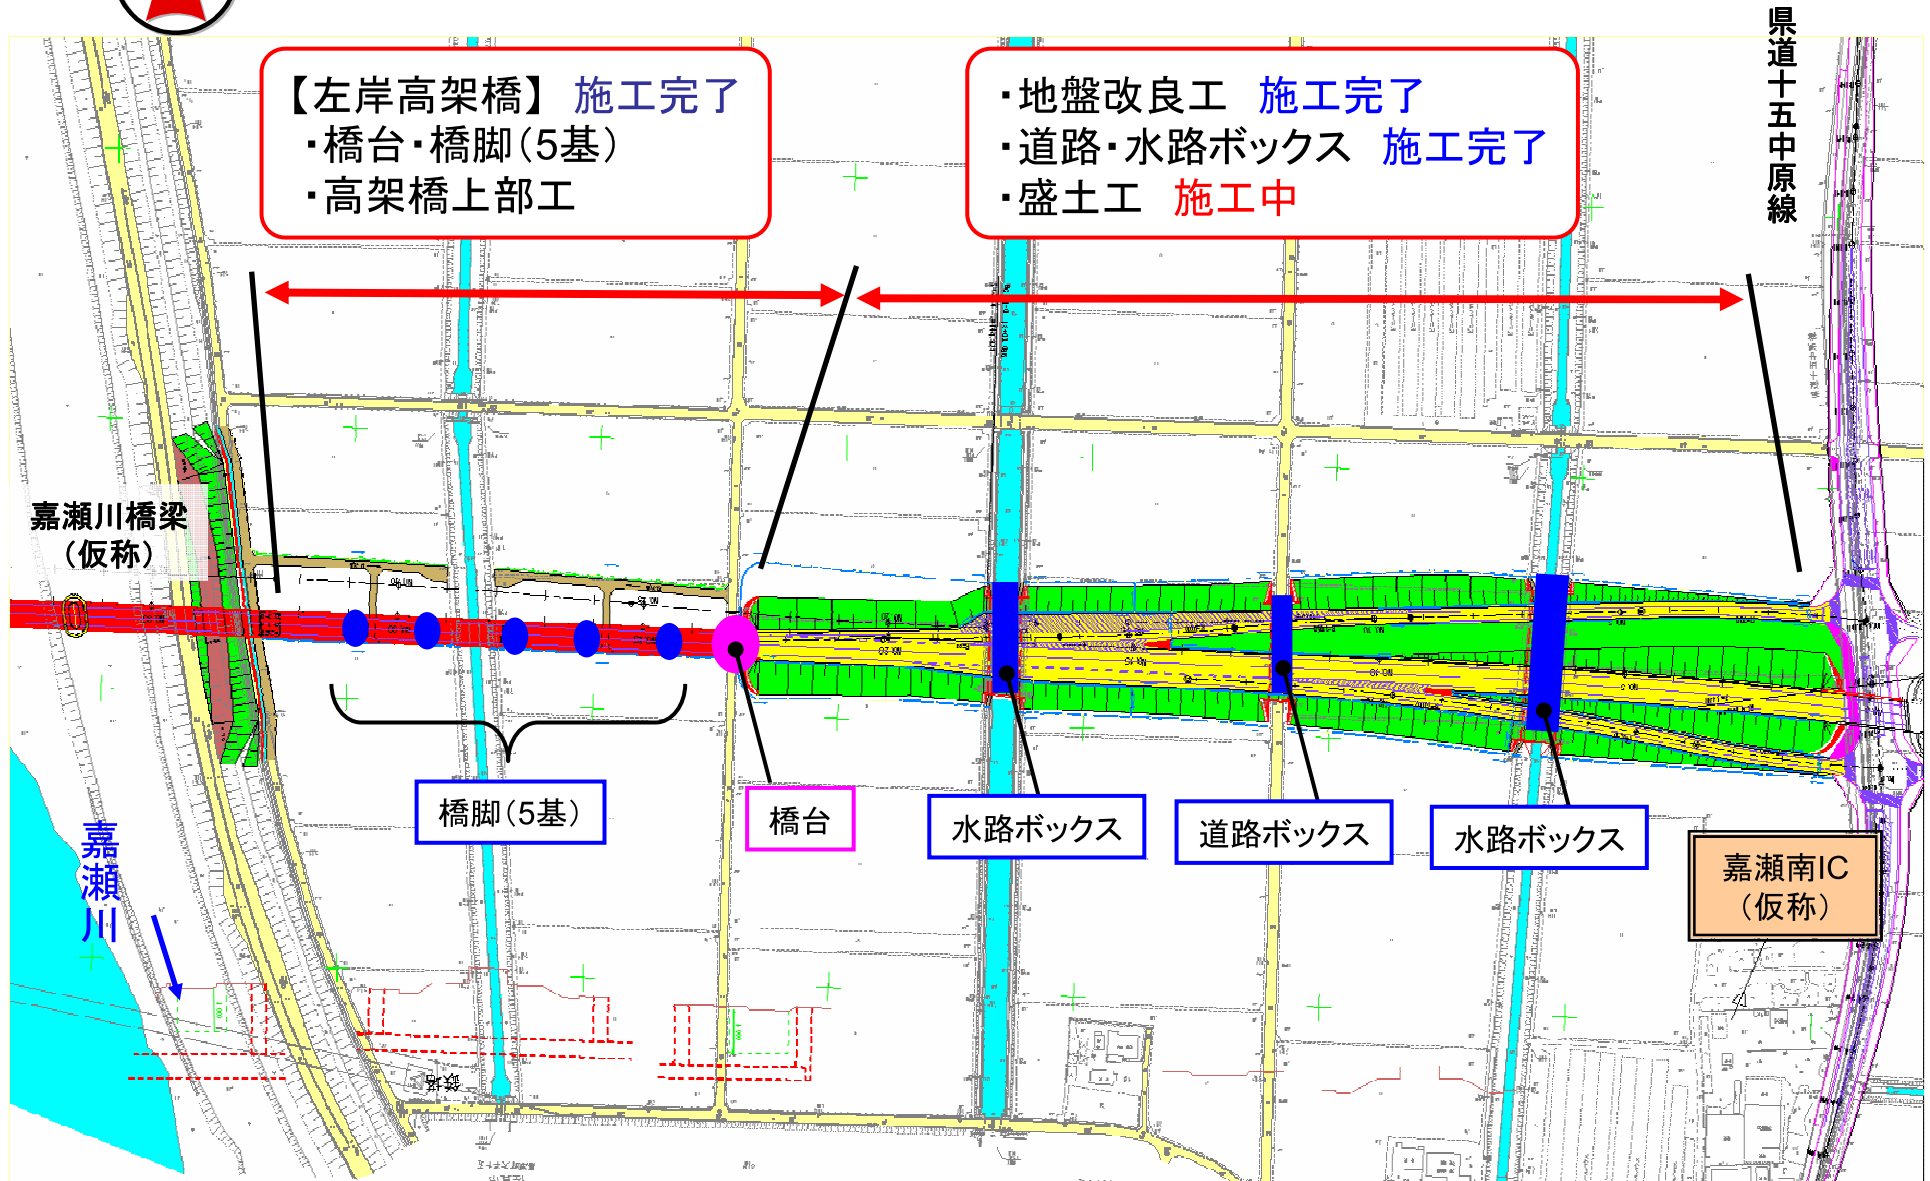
【左岸高架橋】 施工完了
・橋台・橋脚（5基）
・高架橋上部工

・地盤改良工 施工完了
・道路・水路ボックス 施工完了
・盛土工 施工中

県道十五中原線

嘉瀬川橋梁（仮称）

嘉瀬川

橋脚（5基）

橋台

水路ボックス

道路ボックス

水路ボックス

嘉瀬南IC（仮称）